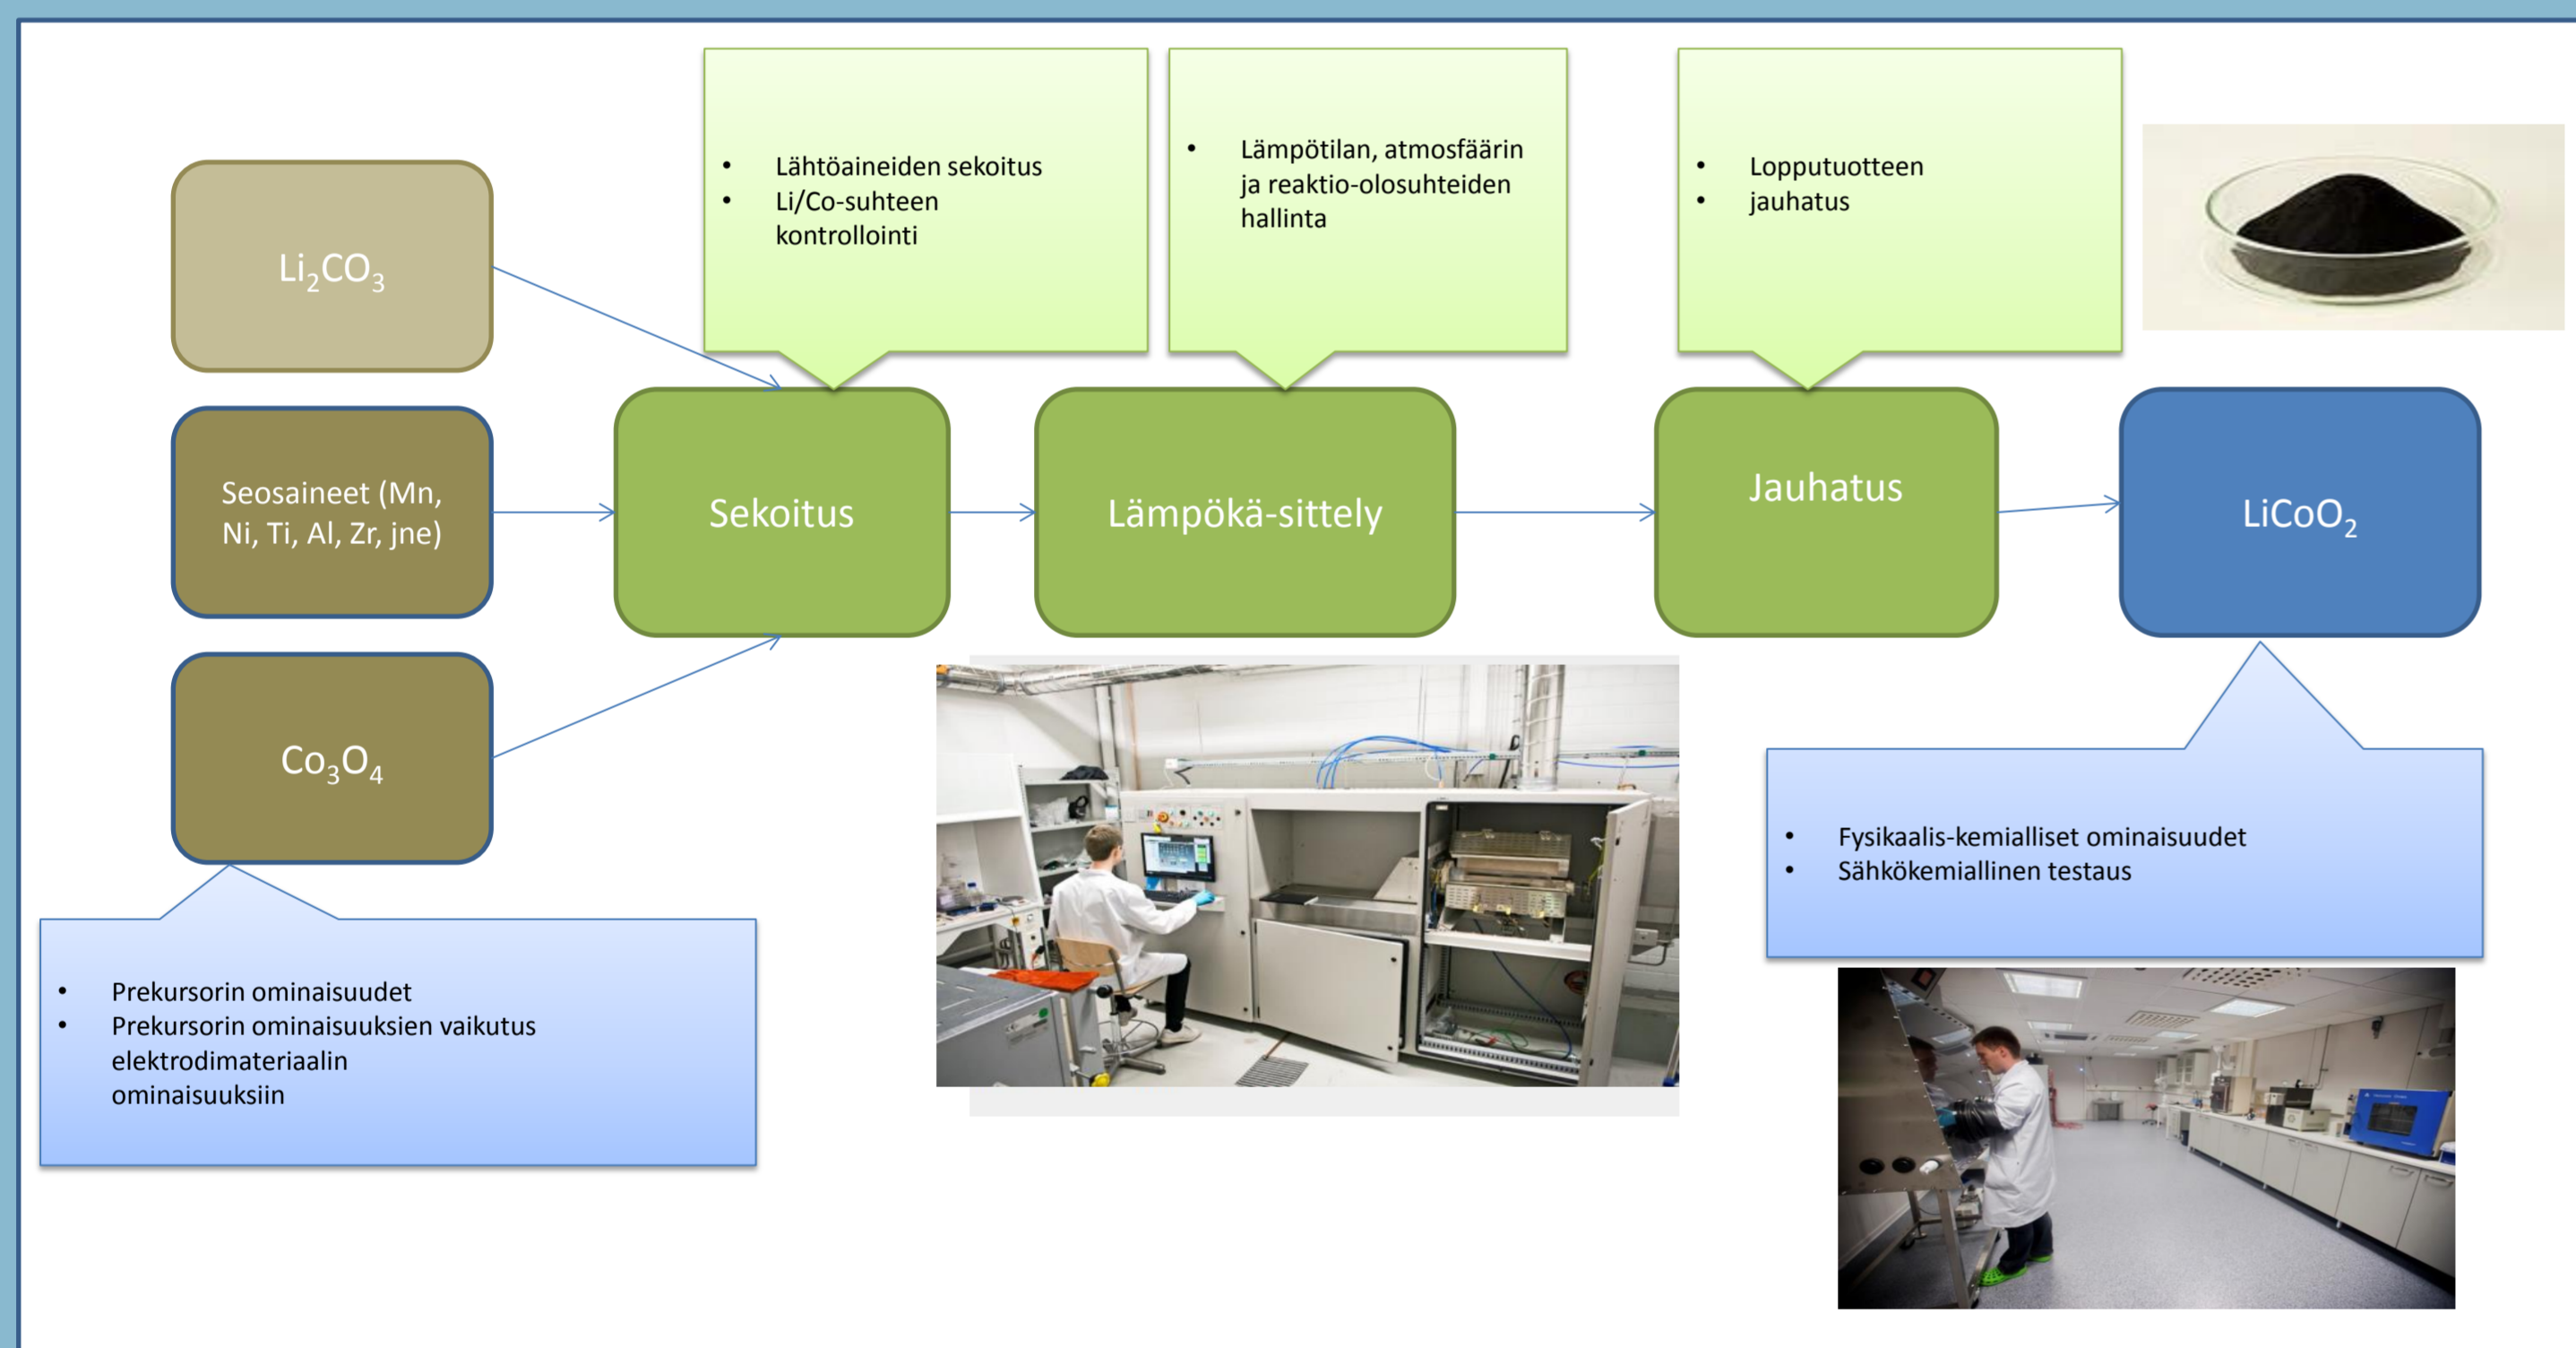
- Lähtöaineiden sekoitus
- Li/Co-suhteen kontrollointi

- Lämpötilan, atmosfäärin ja reaktio-olosuhteiden hallinta

- Lopputuotteen
- jauhatus

$Li_2CO_3$

Seosaineet (Mn, Ni, Ti, Al, Zr, jne)

$Co_3O_4$

Sekoitus

Lämpökä-sittely

Jauhatus

$LiCoO_2$

- Fysikaalis-kemialliset ominaisuudet
- Sähkökemiallinen testaus

- Prekursorin ominaisuudet
- Prekursorin ominaisuuksien vaikutus elektrodimateriaalin ominaisuuksiin